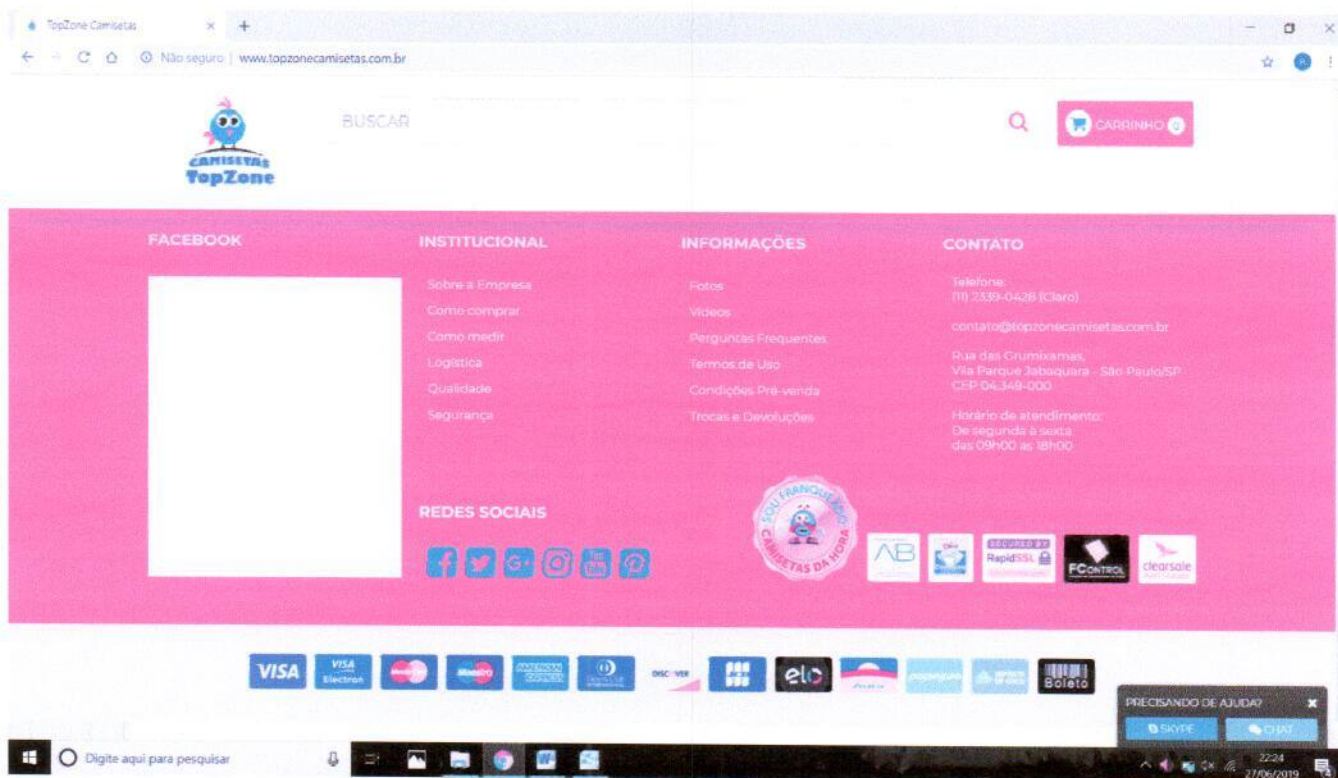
TopZone Camisetas

Não seguro | www.topzonecamisetas.com.br

CAMISETAS TopZone

BUSCAR

CARRINHO 0

FACEBOOK

INSTITUCIONAL

Sobre a Empresa
Como comprar
Como medir
Logística
Qualidade
Segurança

INFORMAÇÕES

Fotos
Vídeos
Perguntas Frequentes
Termos de Uso
Condições Pré-venda
Trocas e Devoluções

CONTATO

Telefone:
(11) 2339-0428 (Claro)

contato@topzonecamisetas.com.br

Rua das Grumixamas,
Vila Parque Jabaquara - São Paulo/SP
CEP 04.349-000

Horário de atendimento:
De segunda à sexta
das 09h00 as 18h00

REDES SOCIAIS

SOU FRANQUEADO CAMISETAS DA HORA

AB

SECURED BY RapidSSL

FCONTROL

clearsale

VISA

VISA Electron

DISCOVER

elo

Boleto

PRECISANDO DE AJUDA?

SKYPE

CHAT

Digite aqui para pesquisar

22:24
27/06/2019